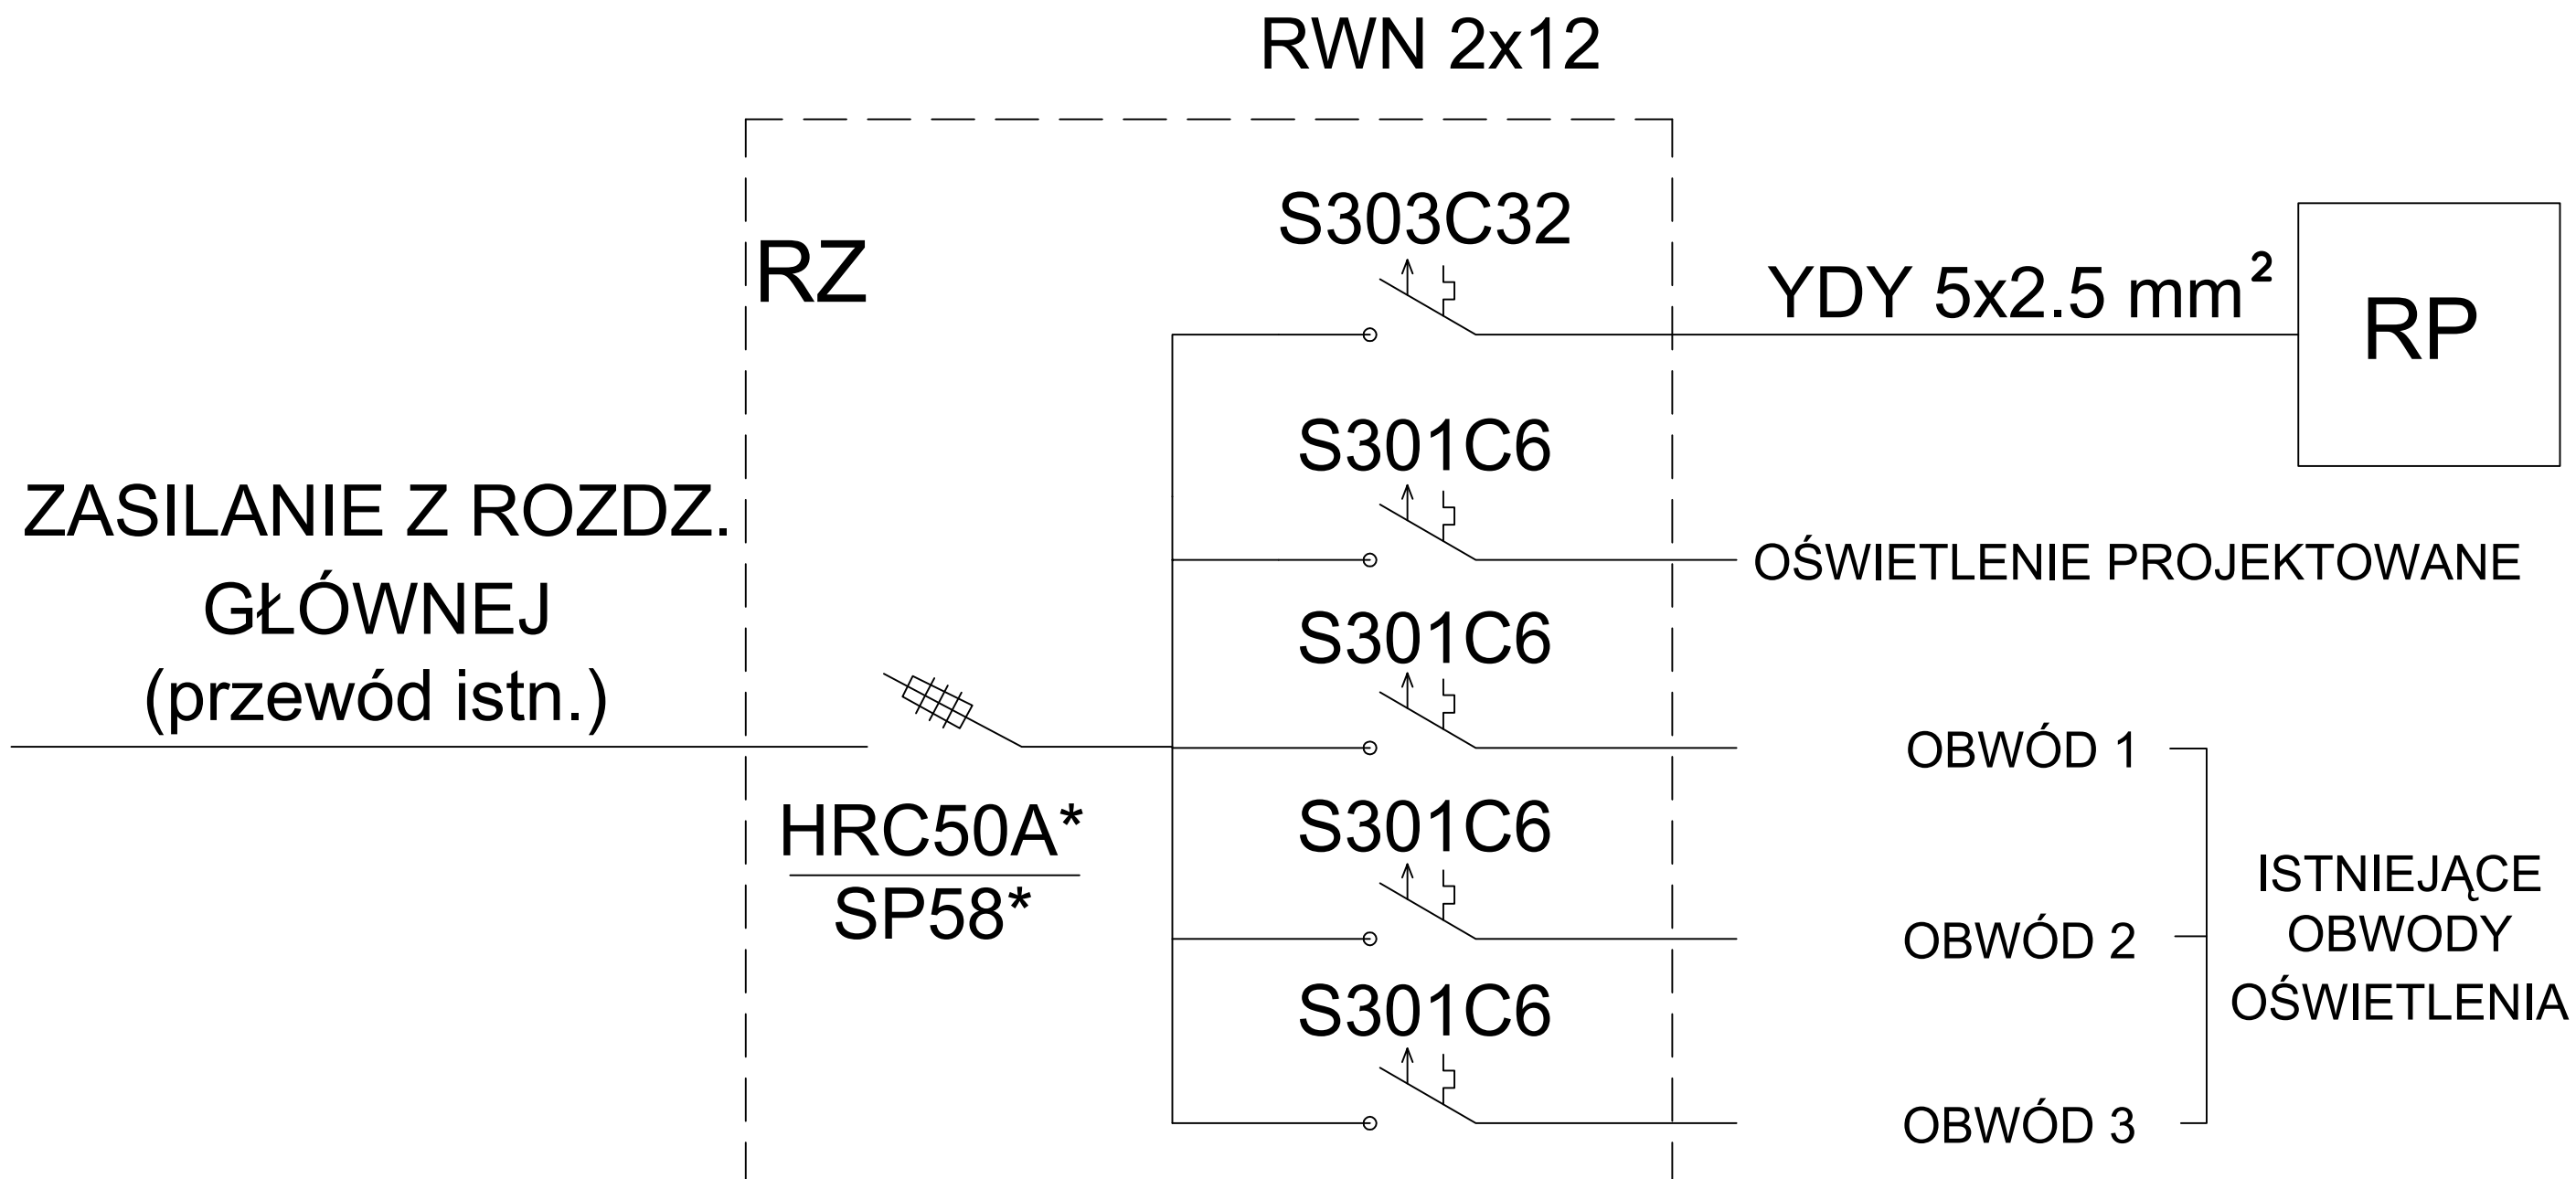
RWN 2x12

RZ

S303C32

YDY 5x2.5 mm$^2$

RP

S301C6

ZASILANIE Z ROZDZ. GŁÓWNEJ (przewód istn.)

OŚWIETLENIE PROJEKTOWANE

S301C6

OBWÓD 1

HRC50A*
SP58*

S301C6

ISTNIEJĄCE OBWODY OŚWIETLENIA

OBWÓD 2

S301C6

OBWÓD 3